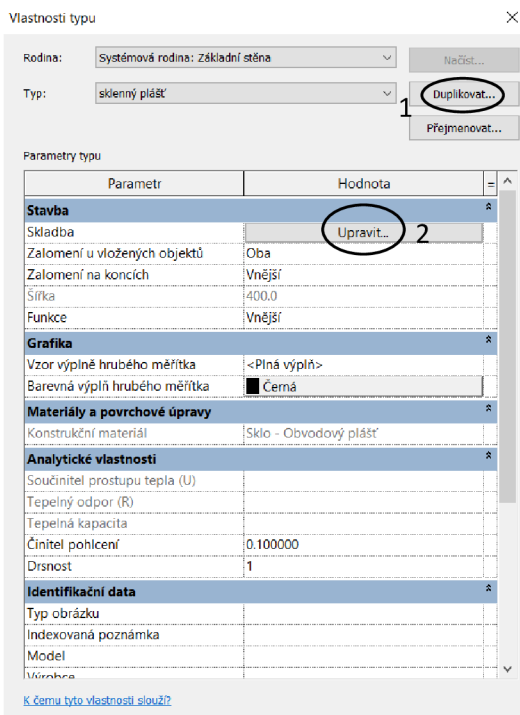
Vlastnosti typu

Rodina: Systémová rodina: Základní stěna

Načíst...

Typ: skleněný plášť

Duplikovat...

1

Přejmenovat...

Parametry typu

| Parametr | Hodnota |
|---|---|
| **Stavba** | |
| Skladba | Upravit... 2 |
| Zalomení u vložených objektů | Oba |
| Zalomení na koncích | Vnější |
| Šířka | 400.0 |
| Funkce | Vnější |
| **Grafika** | |
| Vzor výplně hrubého měřítka | <Plná výplň> |
| Barevná výplň hrubého měřítka | Černá |
| **Materiály a povrchové úpravy** | |
| Konstrukční materiál | Sklo - Obvodový plášť |
| **Analytické vlastnosti** | |
| Součinitel prostupu tepla (U) | |
| Tepelný odpor (R) | |
| Tepelná kapacita | |
| Činitel pohlcení | 0.100000 |
| Drsnost | 1 |
| **Identifikační data** | |
| Typ obrázku | |
| Indexovaná poznámka | |
| Model | |
| Výrobce | |

K čemu tyto vlastnosti slouží?